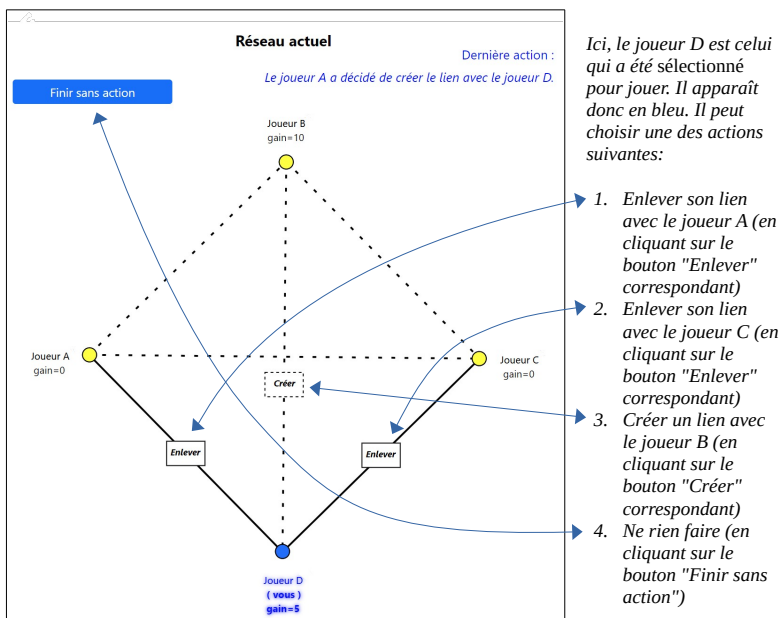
Réseau actuel

Dernière action :

Le joueur A a décidé de créer le lien avec le joueur D.

Finir sans action

Joueur B
gain=10

Joueur A
gain=0

Joueur C
gain=0

Créer

Enlever

Enlever

Joueur D
( vous )
gain=5

Ici, le joueur D est celui qui a été sélectionné pour jouer. Il apparaît donc en bleu. Il peut choisir une des actions suivantes:

1. Enlever son lien avec le joueur A (en cliquant sur le bouton "Enlever" correspondant)
2. Enlever son lien avec le joueur C (en cliquant sur le bouton "Enlever" correspondant)
3. Créer un lien avec le joueur B (en cliquant sur le bouton "Créer" correspondant)
4. Ne rien faire (en cliquant sur le bouton "Finir sans action")